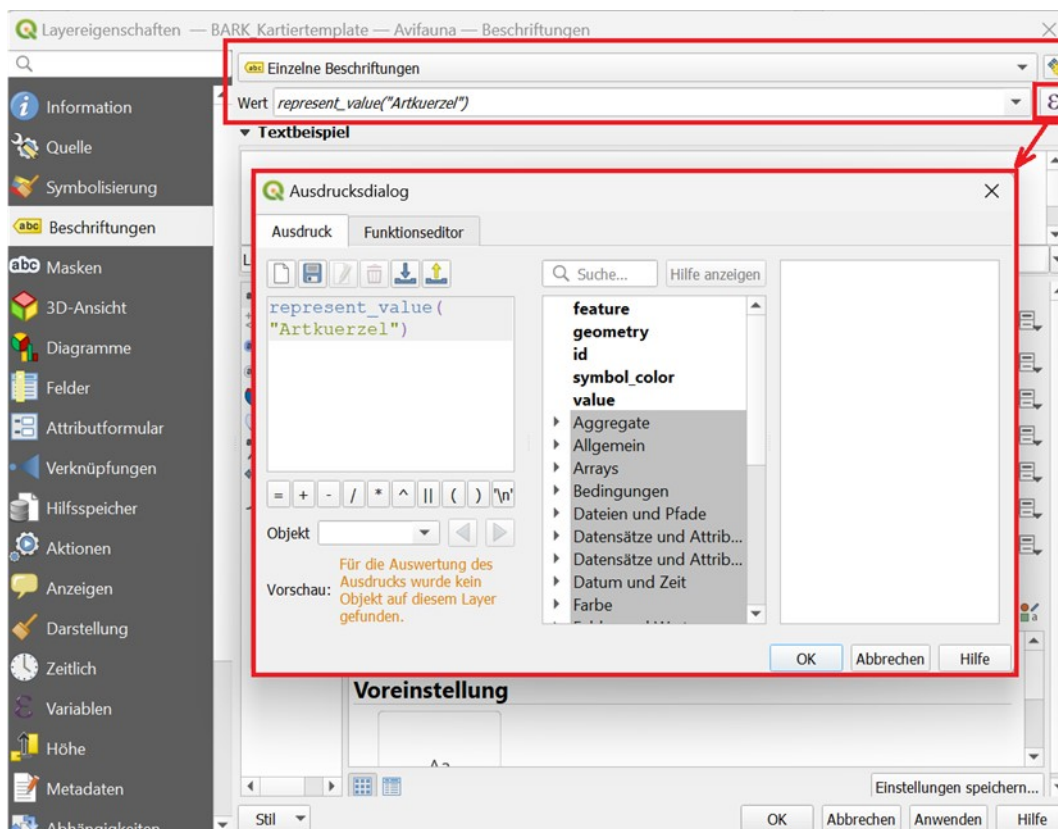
Layereigenschaften — BARK_Kartiertemplate — Avifauna — Beschriftungen

Information
Quelle
Symbolisierung
Beschriftungen
Masken
3D-Ansicht
Diagramme
Felder
Attributformular
Verknüpfungen
Hilfsspeicher
Aktionen
Anzeigen
Darstellung
Zeitlich
Variablen
Höhe
Metadaten
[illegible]

Einzelne Beschriftungen
Wert represent_value("Artkuerzel")
▾ Textbeispiel

Ausdrucksdialog
Ausdruck
Funktionseditor

represent_value(
"Artkuerzel")

= + - / * ^ || ( ) '\n'

Objekt

Vorschau: Für die Auswertung des Ausdrucks wurde kein Objekt auf diesem Layer gefunden.

Suche...
Hilfe anzeigen

feature
geometry
id
symbol_color
value
Aggregate
Allgemein
Arrays
Bedingungen
Dateien und Pfade
Datensätze und Attrib...
Datensätze und Attrib...
Datum und Zeit
Farbe

OK
Abbrechen
Hilfe

Voreinstellung

Einstellungen speichern...

Stil
OK
Abbrechen
Anwenden
Hilfe